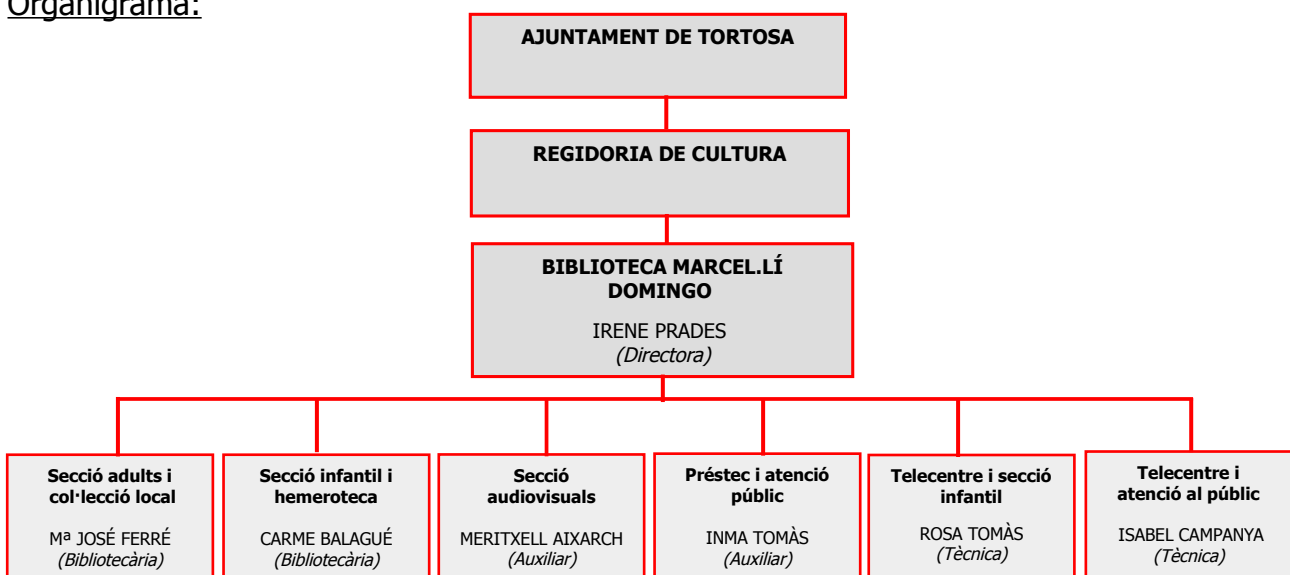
Organigrama:

AJUNTAMENT DE TORTOSA

REGIDORIA DE CULTURA

BIBLIOTECA MARCEL.LÍ DOMINGO

IRENE PRADES
(Directora)

Secció adults i col·lecció local

Mª JOSÉ FERRÉ
(Bibliotecària)

Secció infantil i hemeroteca

CARME BALAGUÉ
(Bibliotecària)

Secció audiovisuals

MERITXELL AIXARCH
(Auxiliar)

Préstec i atenció públic

INMA TOMÀS
(Auxiliar)

Telecentre i secció infantil

ROSA TOMÀS
(Tècnica)

Telecentre i atenció al públic

ISABEL CAMPANYA
(Tècnica)